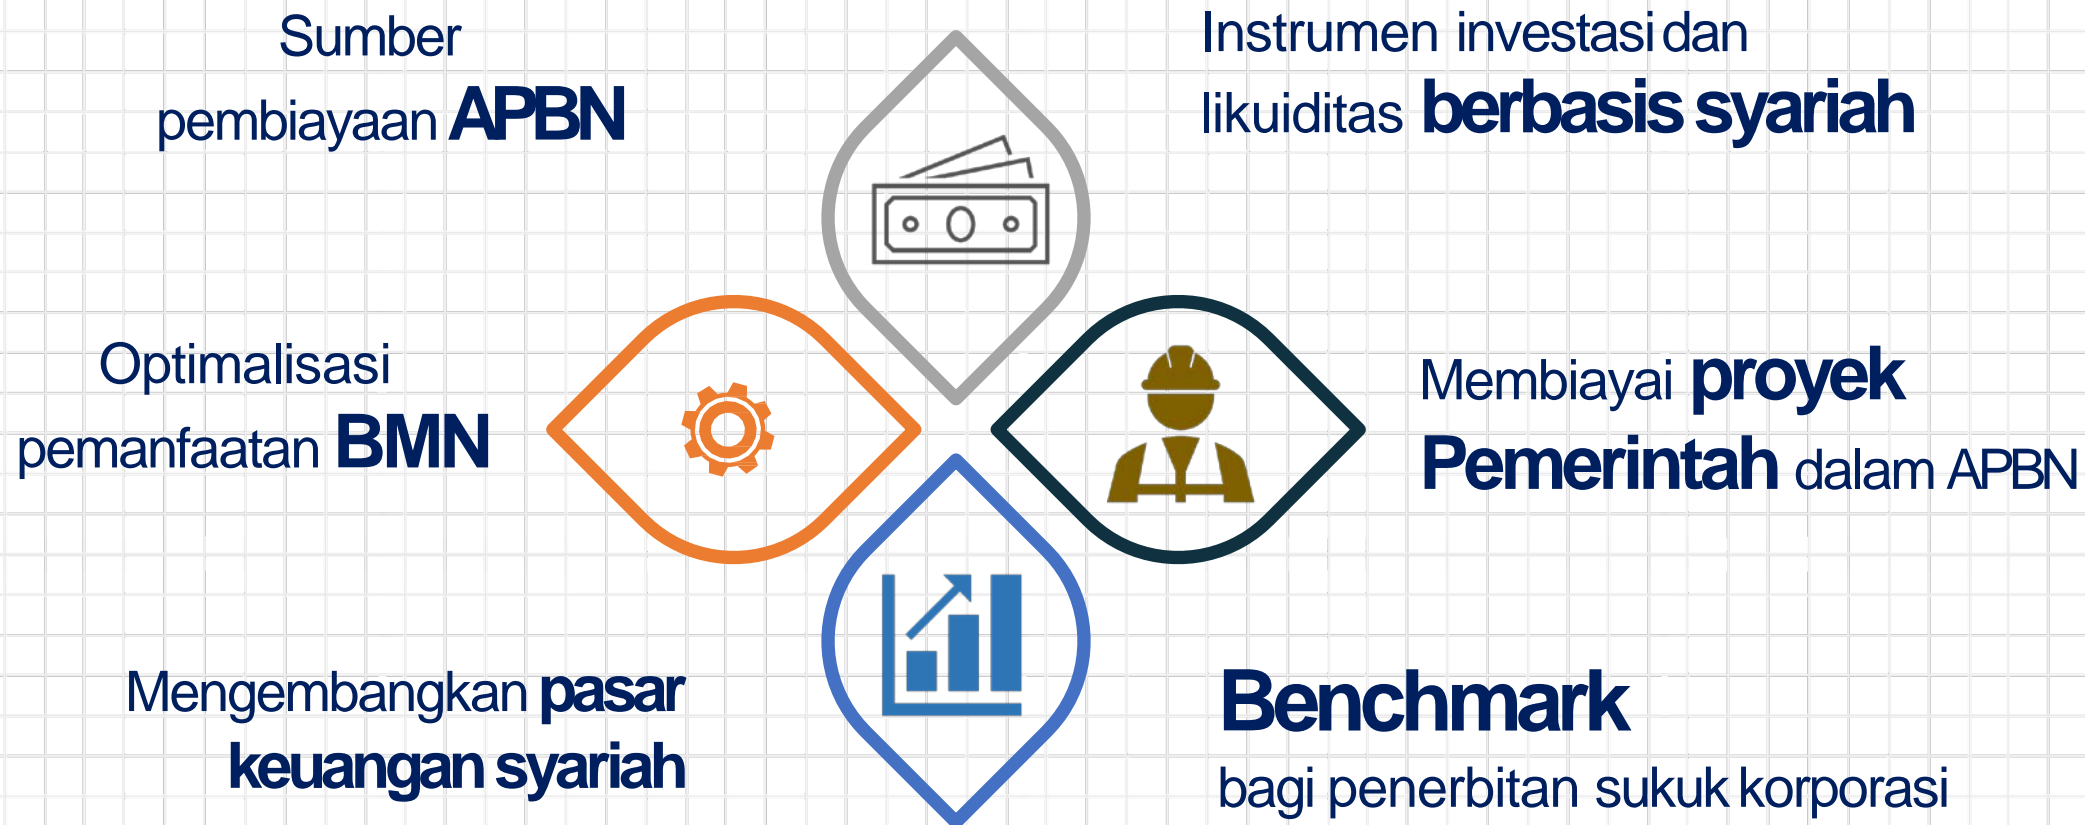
Sumber pembiayaan APBN

Instrumen investasi dan likuiditas berbasis syariah

Optimalisasi pemanfaatan BMN

Membiayai proyek Pemerintah dalam APBN

Mengembangkan pasar keuangan syariah

Benchmark bagi penerbitan sukuk korporasi